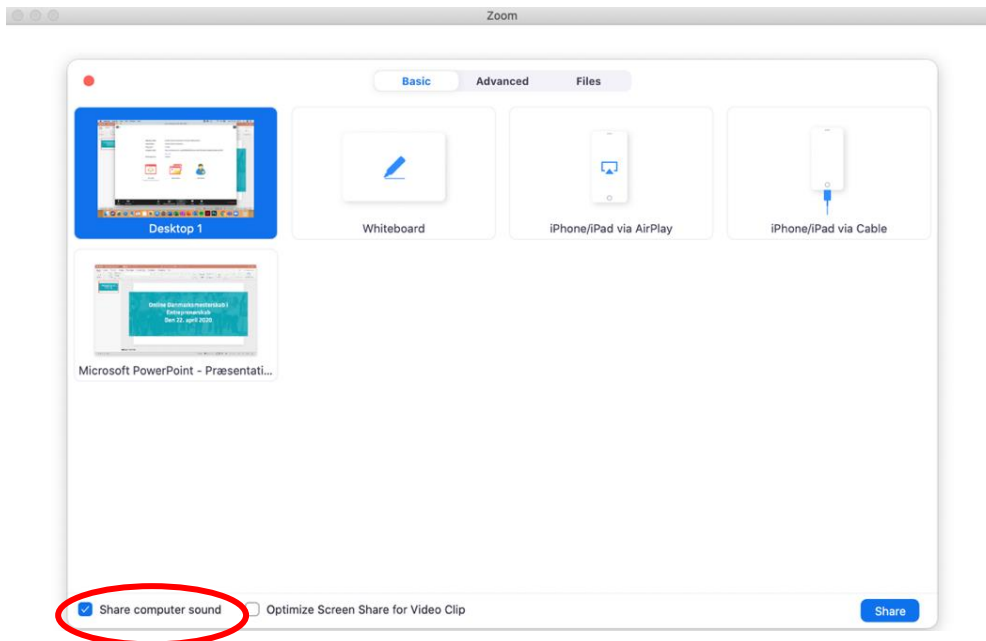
Zoom

Basic Advanced Files

Desktop 1

Whiteboard

iPhone/iPad via AirPlay

iPhone/iPad via Cable

Online Danmarksmesterskab i Entreprenørskab Den 22. april 2020

Microsoft PowerPoint - Præsentati...

Share computer sound

Optimize Screen Share for Video Clip

Share